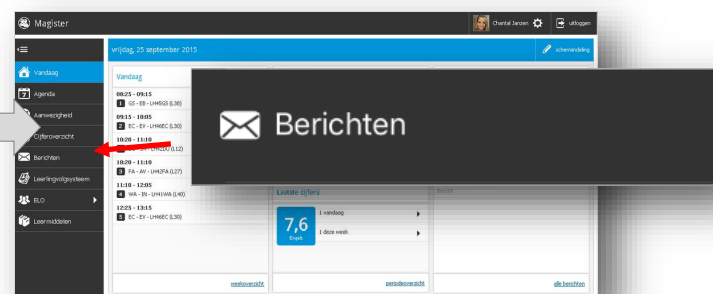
Magister

Chantal Janzen

uitloggen

vrijdag, 25 september 2015

roosterwijziging

Vandaag

Agenda

Aanwezigheid

Cijferoverzicht

Berichten

Leerlingvolgsysteem

ELO

Leermiddelen

Vandaag

08:25 - 09:15
1 GS - EB - LH4SGS (L38)

09:15 - 10:05
2 EC - EV - LH4EC (L30)

10:20 - 11:10
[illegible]

10:20 - 11:10
3 FA - AV - LH4FA (L27)

11:10 - 12:05
4 WA - IN - LH4WA (L40)

12:25 - 13:15
5 EC - EV - LH4EC (L30)

Berichten

Laatste cijfers

7,6
Engels

1 vandaag

1 deze week

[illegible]

weekoverzicht

periodeoverzicht

alle berichten